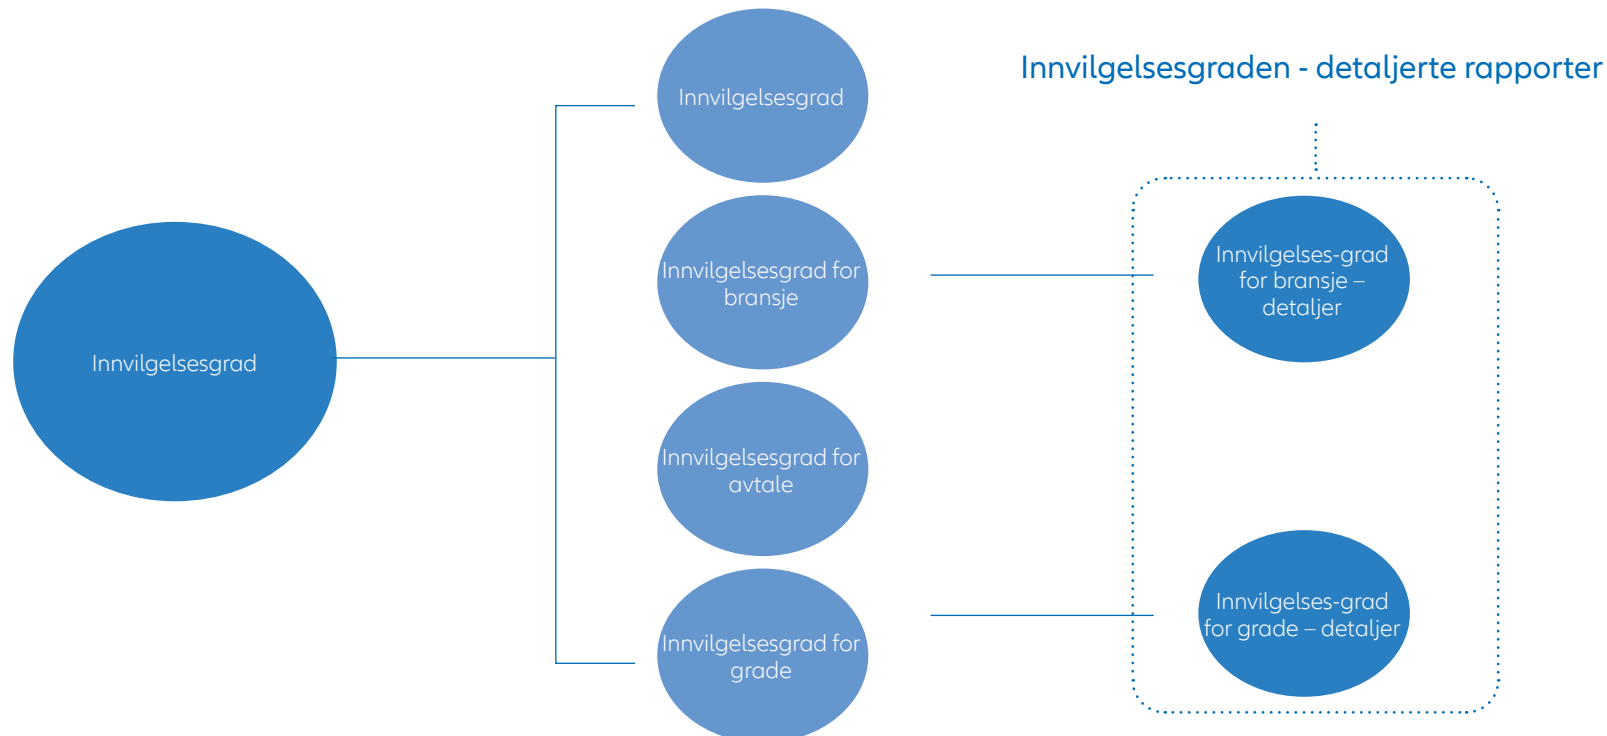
Innvilgelsesgraden - detaljerte rapporter

Innvilgelsesgrad

Innvilgelsesgrad

Innvilgelsesgrad for bransje

Innvilgelsesgrad for avtale

Innvilgelsesgrad for grade

Innvilgelses-grad for bransje – detaljer

Innvilgelses-grad for grade – detaljer